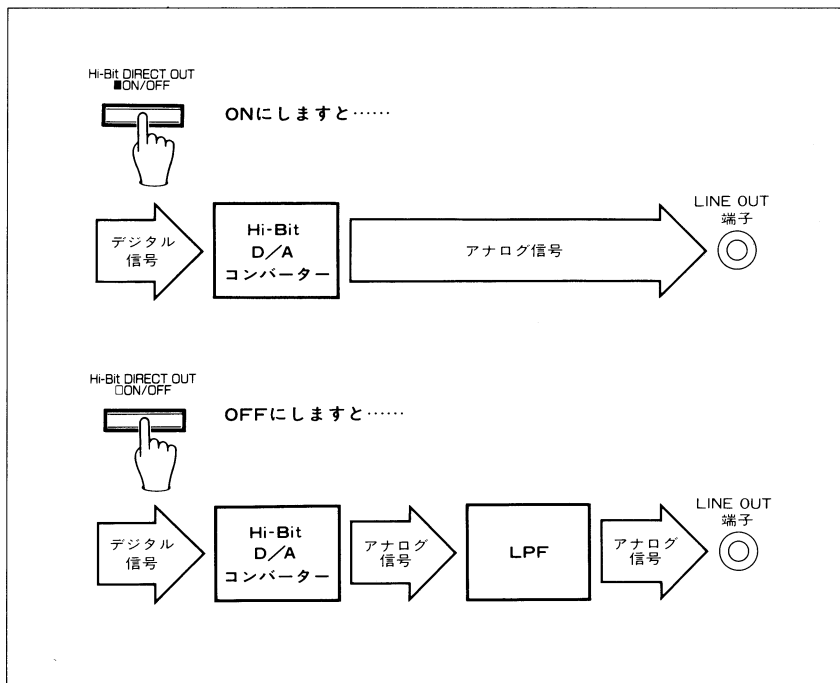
Hi-Bit DIRECT OUT
■ON/OFF

ONにしますと……

デジタル信号

Hi-Bit D/A コンバーター

アナログ信号

LINE OUT 端子

Hi-Bit DIRECT OUT
□ON/OFF

OFFにしますと……

デジタル信号

Hi-Bit D/A コンバーター

アナログ信号

LPF

アナログ信号

LINE OUT 端子